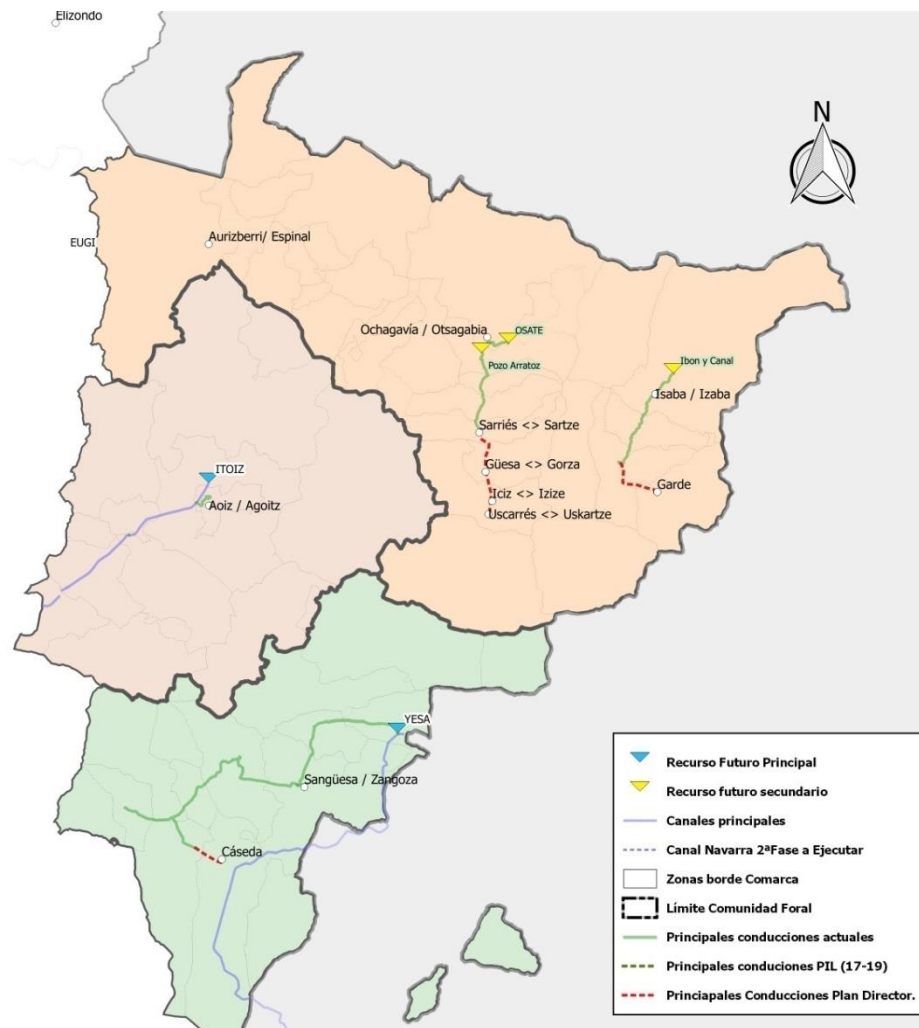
Elizondo

N

EUGI

Aurizberri/ Espinal

Ochagavía / Otsagabia

OSATE

Pozo Arratoz

Ibon y Canal

Isaba / Izaba

Sarriés <> Sartze

Güesa <> Gorza

Iciz <> Izize

Uscarrés <> Uskartze

Garde

ITOIZ

Aoiz / Agoitz

YESA

Sangüesa / Zangoza

Cáseda

Recurso Futuro Principal

Recurso futuro secundario

Canales principales

Canal Navarra 2ªFase a Ejecutar

Zonas borde Comarca

Límite Comunidad Foral

Principales conducciones actuales

Principales conduciones PIL (17-19)

Princiapales Conducciones Plan Director.